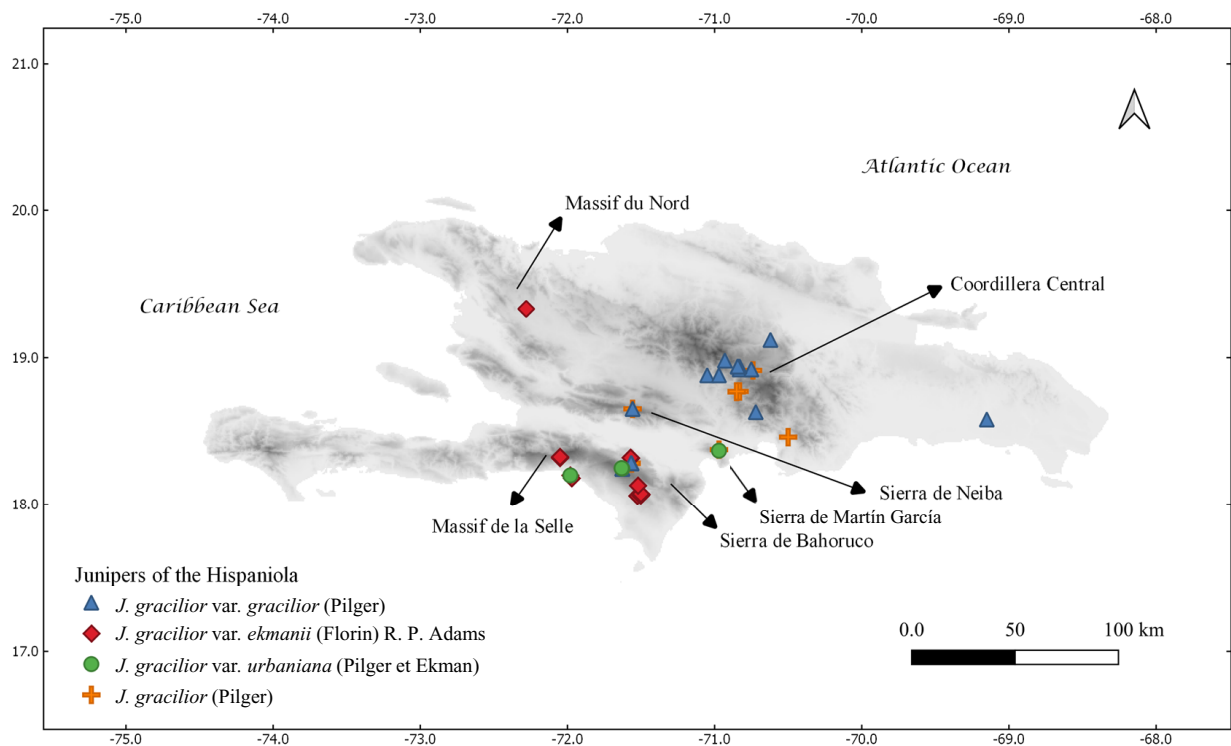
-75.0 -74.0 -73.0 -72.0 -71.0 -70.0 -69.0 -68.0

21.0
20.0
19.0
18.0
17.0

Atlantic Ocean

Massif du Nord

Caribbean Sea

Coordillera Central

Sierra de Neiba

Sierra de Martín García

Massif de la Selle

Sierra de Bahoruco

Junipers of the Hispaniola
J. gracilior var. gracilior (Pilger)
J. gracilior var. ekmanii (Florin) R. P. Adams
J. gracilior var. urbaniana (Pilger et Ekman)
J. gracilior (Pilger)

0.0 50 100 km

-75.0 -74.0 -73.0 -72.0 -71.0 -70.0 -69.0 -68.0